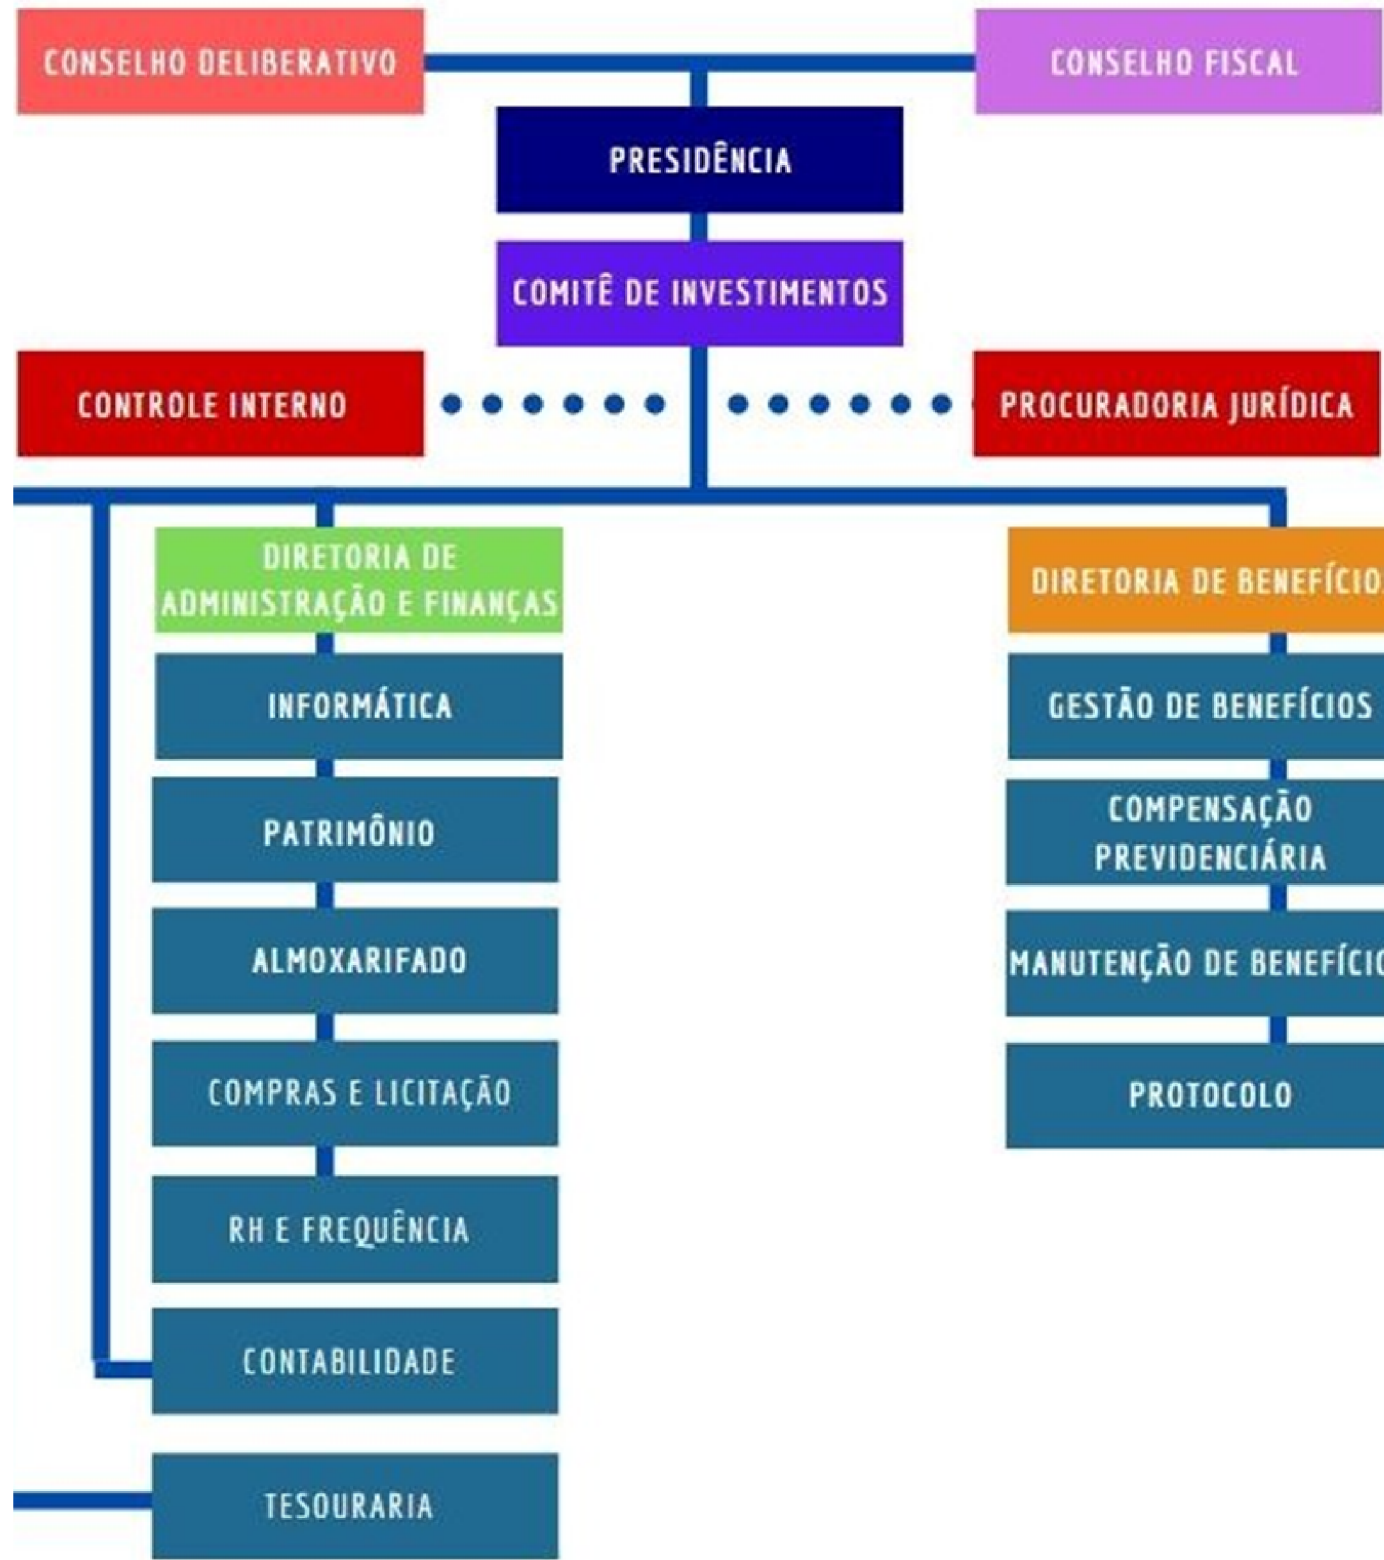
CONSELHO DELIBERATIVO

CONSELHO FISCAL

PRESIDÊNCIA

COMITÊ DE INVESTIMENTOS

CONTROLE INTERNO

PROCURADORIA JURÍDICA

DIRETORIA DE ADMINISTRAÇÃO E FINANÇAS

INFORMÁTICA

PATRIMÔNIO

ALMOXARIFADO

COMPRAS E LICITAÇÃO

RH E FREQUÊNCIA

CONTABILIDADE

TESOURARIA

DIRETORIA DE BENEFÍCIO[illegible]

GESTÃO DE BENEFÍCIOS

COMPENSAÇÃO PREVIDENCIÁRIA

MANUTENÇÃO DE BENEFÍCI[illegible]

PROTOCOLO